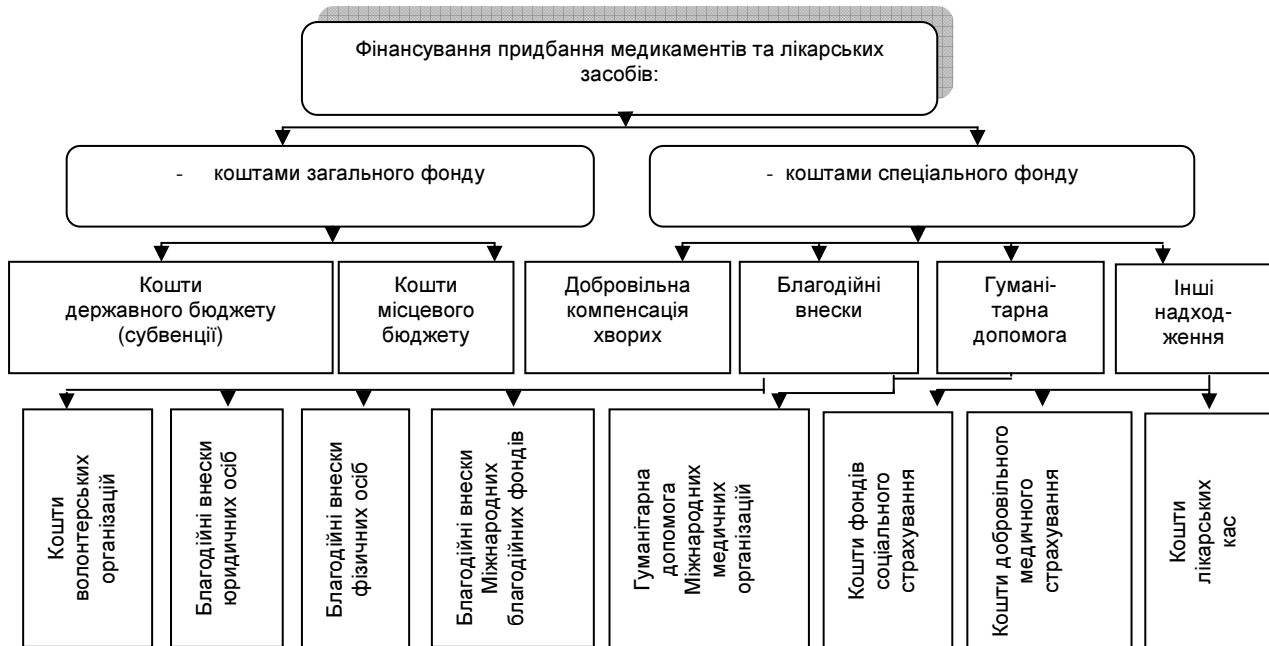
Фінансування придбання медикаментів та лікарських засобів:

- коштами загального фонду

- коштами спеціального фонду

Кошти державного бюджету (субвенції)

Кошти місцевого бюджету

Добровільна компенсація хворих

Благодійні внески

Гуманітарна допомога

Інші надходження

Кошти волонтерських організацій

Благодійні внески юридичних осіб

Благодійні внески фізичних осіб

Благодійні внески Міжнародних благодійних фондів

Гуманітарна допомога Міжнародних медичних організацій

Кошти фондів соціального страхування

Кошти добровільного медичного страхування

Кошти лікарських кас